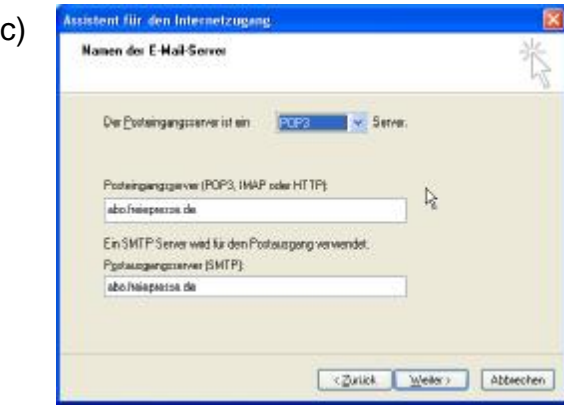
c)

Assistent für den Internetzugang

Namen der E-Mail-Server

Der Posteingangsserver ist ein POP3 Server.

Posteingangsserver (POP3, IMAP oder HTTP):

abc.heiepence.de

Ein SMTP Server wird für den Postausgang verwendet.

Postausgangsserver (SMTP):

abc.heiepence.de

< Zurück Weiter > Abbrechen